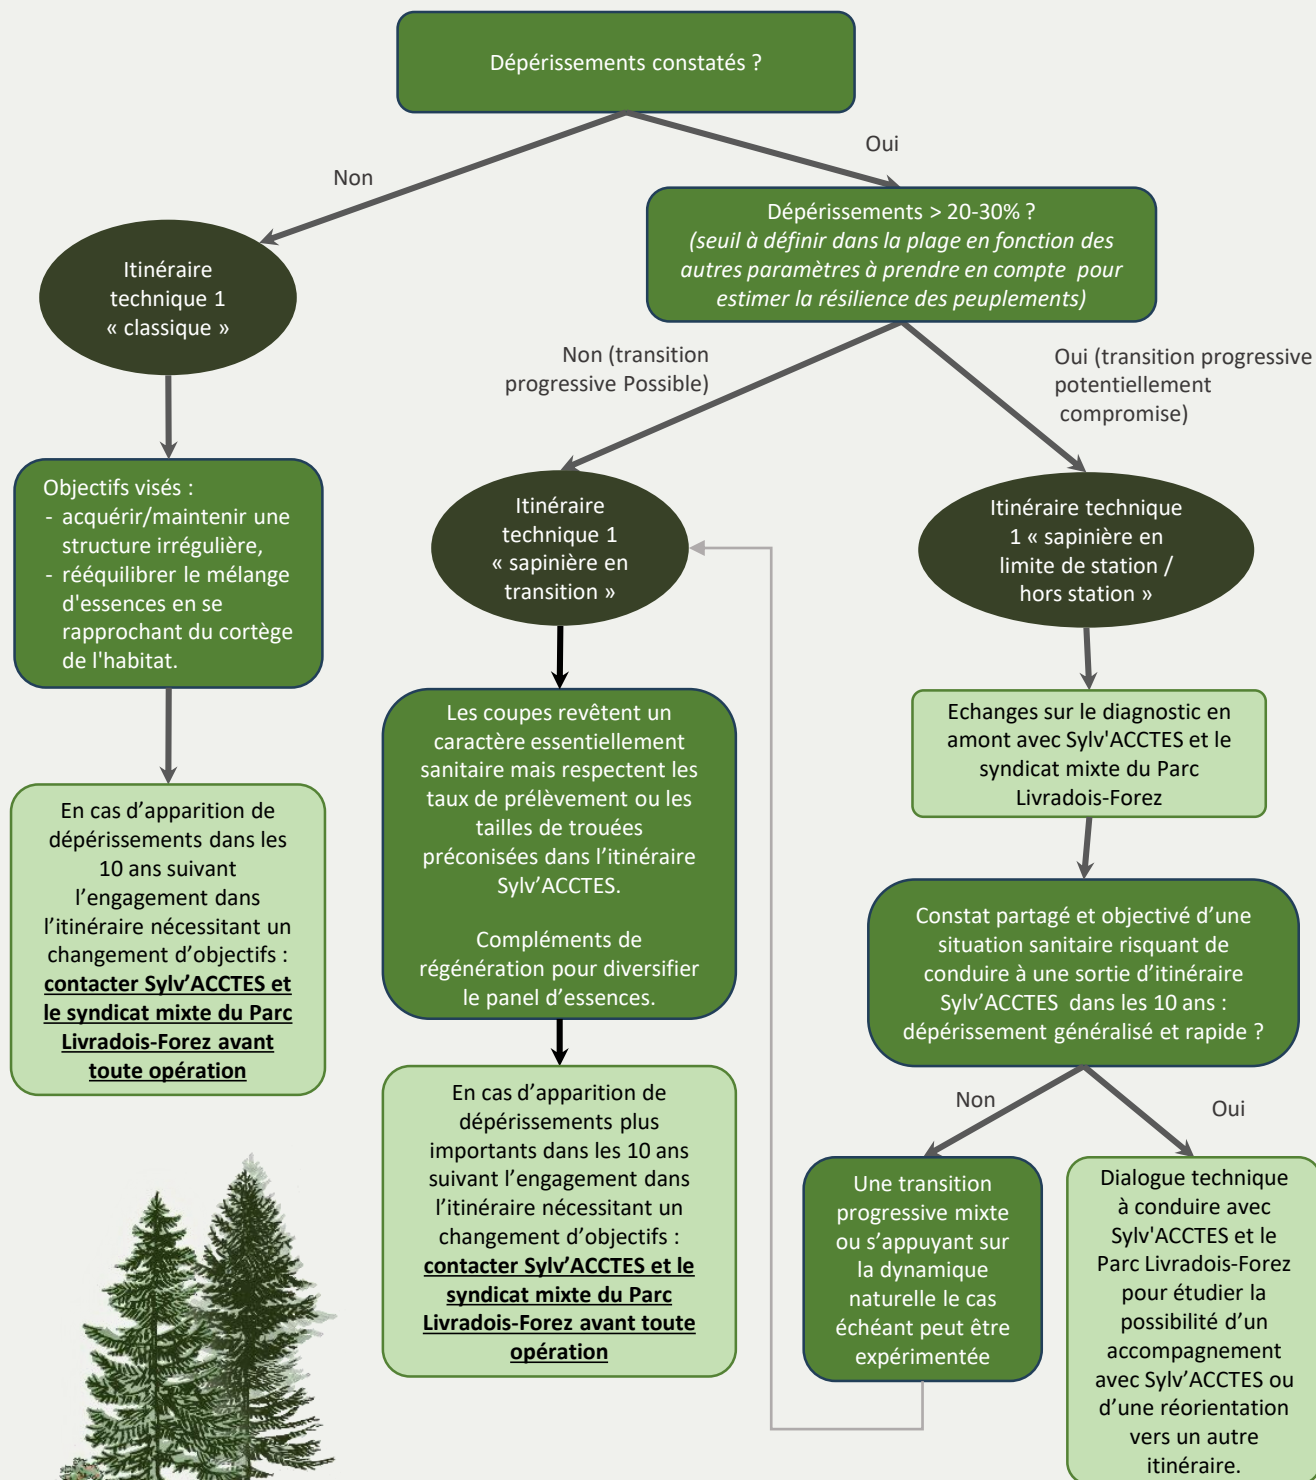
Dépérissements constatés ?

Non

Oui

Dépérissements > 20-30% ?
*(seuil à définir dans la plage en fonction des autres paramètres à prendre en compte pour estimer la résilience des peuplements)*

Itinéraire technique 1 « classique »

Objectifs visés :
- acquérir/maintenir une structure irrégulière,
- rééquilibrer le mélange d'essences en se rapprochant du cortège de l'habitat.

En cas d'apparition de dépérissements dans les 10 ans suivant l'engagement dans l'itinéraire nécessitant un changement d'objectifs : **contacter Sylv'ACCTES et le syndicat mixte du Parc Livradois-Forez avant toute opération**

Non (transition progressive Possible)

Oui (transition progressive potentiellement compromise)

Itinéraire technique 1 « sapinière en transition »

Les coupes revêtent un caractère essentiellement sanitaire mais respectent les taux de prélèvement ou les tailles de trouées préconisées dans l'itinéraire Sylv'ACCTES.

Compléments de régénération pour diversifier le panel d'essences.

En cas d'apparition de dépérissements plus importants dans les 10 ans suivant l'engagement dans l'itinéraire nécessitant un changement d'objectifs : **contacter Sylv'ACCTES et le syndicat mixte du Parc Livradois-Forez avant toute opération**

Itinéraire technique 1 « sapinière en limite de station / hors station »

Echanges sur le diagnostic en amont avec Sylv'ACCTES et le syndicat mixte du Parc Livradois-Forez

Constat partagé et objectivé d'une situation sanitaire risquant de conduire à une sortie d'itinéraire Sylv'ACCTES dans les 10 ans : dépérissement généralisé et rapide ?

Non

Oui

Une transition progressive mixte ou s'appuyant sur la dynamique naturelle le cas échéant peut être expérimentée

Dialogue technique à conduire avec Sylv'ACCTES et le Parc Livradois-Forez pour étudier la possibilité d'un accompagnement avec Sylv'ACCTES ou d'une réorientation vers un autre itinéraire.